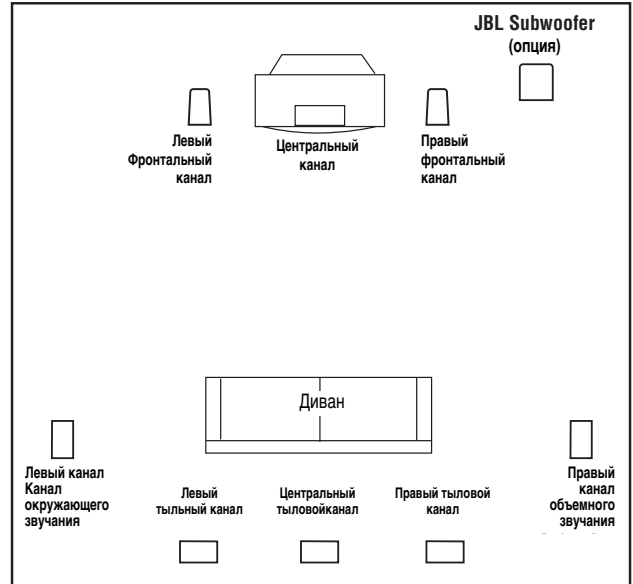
JBL Subwoofer
(опция)

Левый
Фронтальный
канал

Центральный
канал

Правый
фронтальный
канал

Диван

Левый канал
Канал
окружающего
звучания

Левый
тыльный канал

Центральный
тыловойканал

Правый тыловой
канал

Правый
канал
объемного
звучания